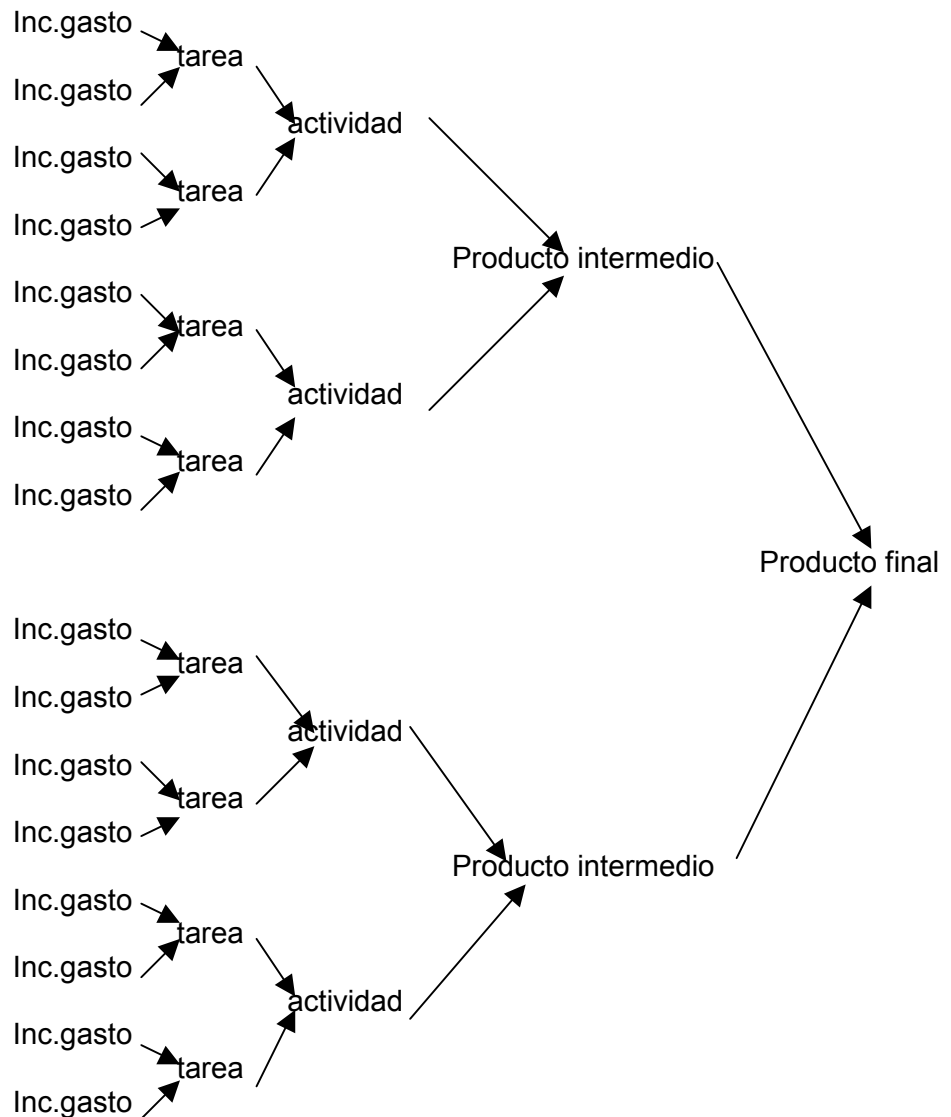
Inc.gasto
tarea
Inc.gasto
actividad
Inc.gasto
tarea
Inc.gasto
Producto intermedio
Inc.gasto
tarea
Inc.gasto
actividad
Inc.gasto
tarea
Inc.gasto
Producto final
Inc.gasto
tarea
Inc.gasto
actividad
Inc.gasto
tarea
Inc.gasto
Producto intermedio
Inc.gasto
tarea
Inc.gasto
actividad
Inc.gasto
tarea
Inc.gasto